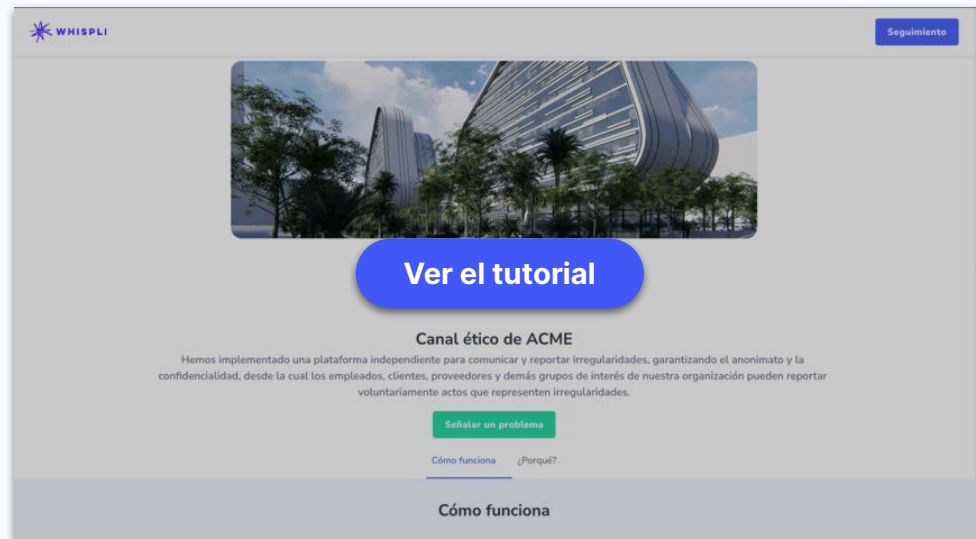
WHISPLI

Seguimiento

Ver el tutorial

Canal ético de ACME

Hemos implementado una plataforma independiente para comunicar y reportar irregularidades, garantizando el anonimato y la confidencialidad, desde la cual los empleados, clientes, proveedores y demás grupos de interés de nuestra organización pueden reportar voluntariamente actos que representen irregularidades.

Señalar un problema

Cómo funciona ¿Porqué?

Cómo funciona